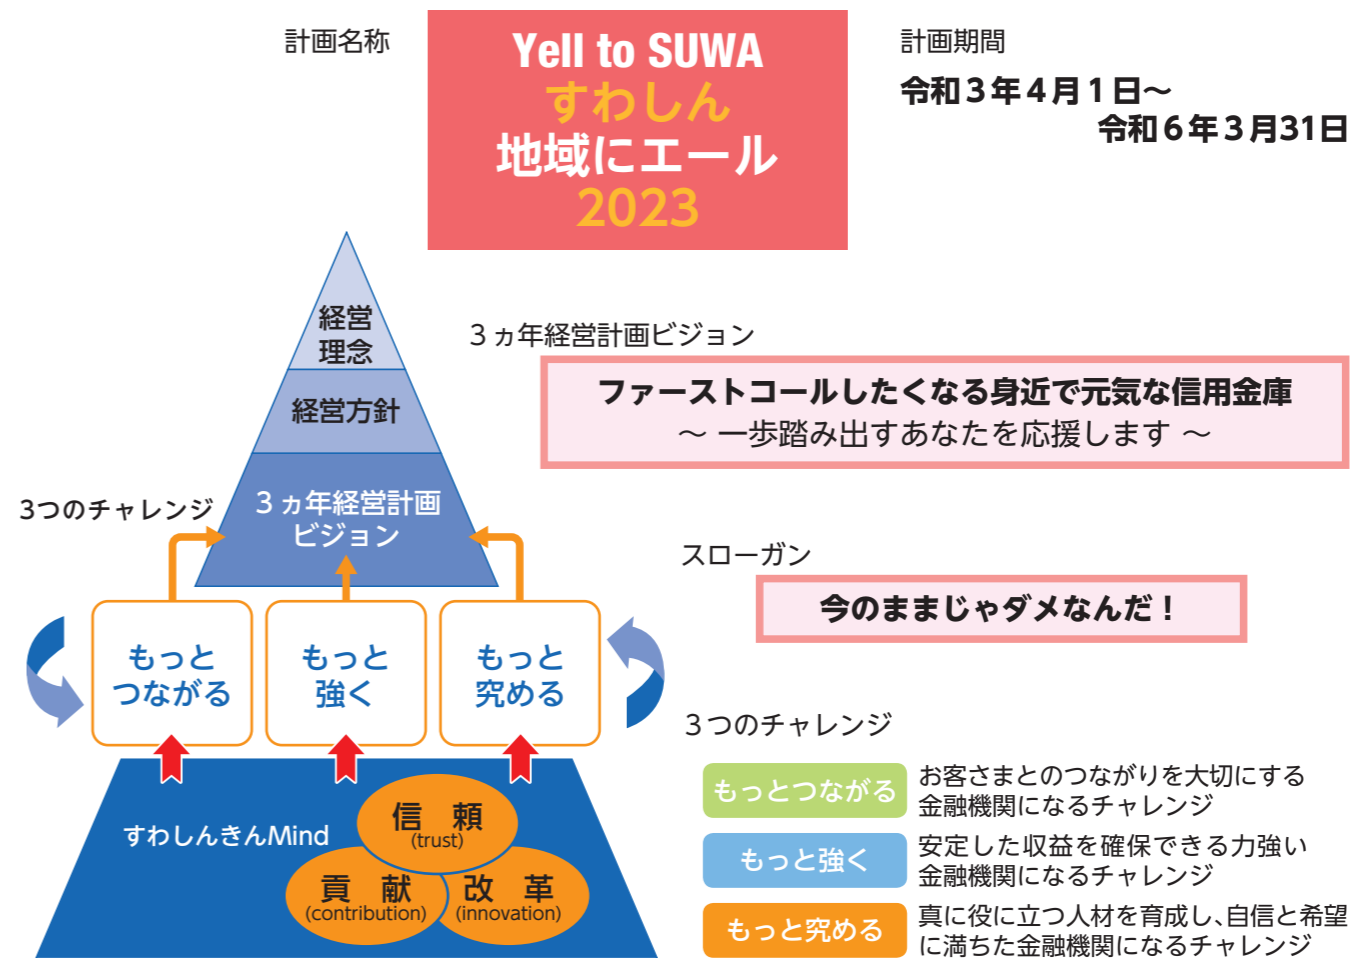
計画名称

Yell to SUWA
すわしん
地域にエール
2023

計画期間
令和３年４月１日〜
令和６年３月31日

経営理念

経営方針

３ヵ年経営計画ビジョン

3つのチャレンジ

もっとつながる

もっと強く

もっと究める

すわしんきんMind

信頼 (trust)

貢献 (contribution)

改革 (innovation)

３ヵ年経営計画ビジョン

ファーストコールしたくなる身近で元気な信用金庫
〜 一歩踏み出すあなたを応援します 〜

スローガン

今のままじゃダメなんだ！

３つのチャレンジ

| もっとつながる | お客さまとのつながりを大切にする金融機関になるチャレンジ |
|---|---|
| もっと強く | 安定した収益を確保できる力強い金融機関になるチャレンジ |
| もっと究める | 真に役に立つ人材を育成し、自信と希望に満ちた金融機関になるチャレンジ |